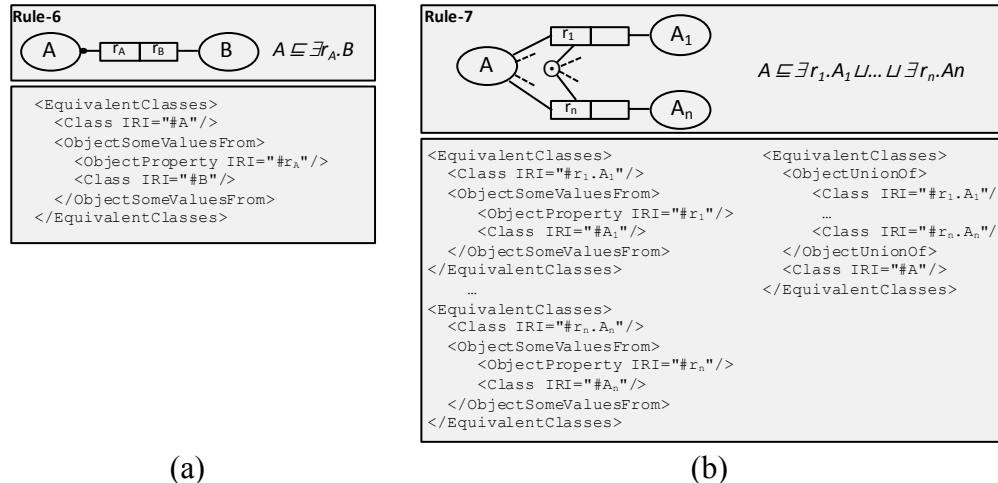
Rule-6

A $r_A$ $r_B$ B $A \sqsubseteq \exists r_A.B$

```
<EquivalentClasses>
  <Class IRI="#A"/>
  <ObjectSomeValuesFrom>
    <ObjectProperty IRI="#r_A"/>
    <Class IRI="#B"/>
  </ObjectSomeValuesFrom>
</EquivalentClasses>
```

Rule-7

A $r_1$ $A_1$ $r_n$ $A_n$

$A \sqsubseteq \exists r_1.A_1 \sqcup ... \sqcup \exists r_n.An$

```
<EquivalentClasses>
  <Class IRI="#r_1.A_1"/>
  <ObjectSomeValuesFrom>
    <ObjectProperty IRI="#r_1"/>
    <Class IRI="#A_1"/>
  </ObjectSomeValuesFrom>
</EquivalentClasses>
  …
<EquivalentClasses>
  <Class IRI="#r_n.A_n"/>
  <ObjectSomeValuesFrom>
    <ObjectProperty IRI="#r_n"/>
    <Class IRI="#A_n"/>
  </ObjectSomeValuesFrom>
</EquivalentClasses>
```

```
<EquivalentClasses>
  <ObjectUnionOf>
    <Class IRI="#r_1.A_1"/
    …
    <Class IRI="#r_n.A_n"/
  </ObjectUnionOf>
  <Class IRI="#A"/>
</EquivalentClasses>
```

(a)

(b)